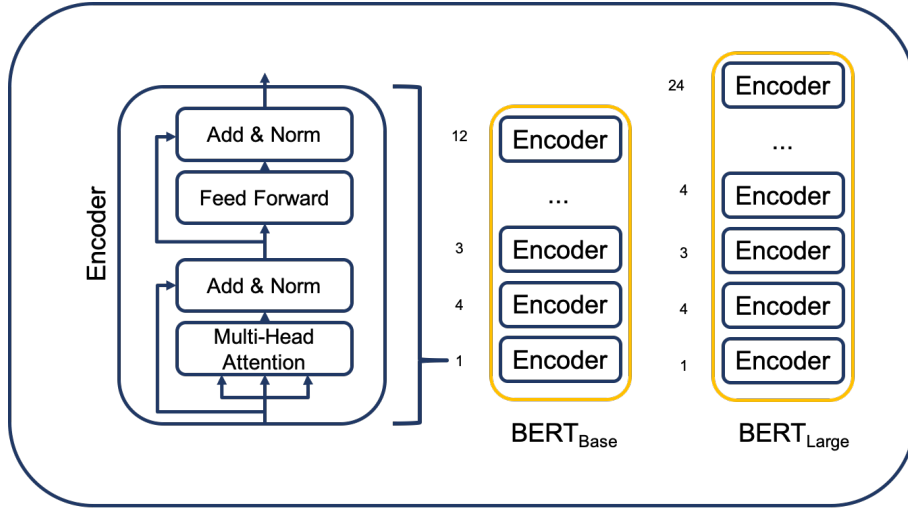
Encoder

Add & Norm

Feed Forward

Add & Norm

Multi-Head Attention

12 Encoder

...

3 Encoder

4 Encoder

1 Encoder

BERT$_{\text{Base}}$

24 Encoder

...

4 Encoder

3 Encoder

4 Encoder

1 Encoder

BERT$_{\text{Large}}$